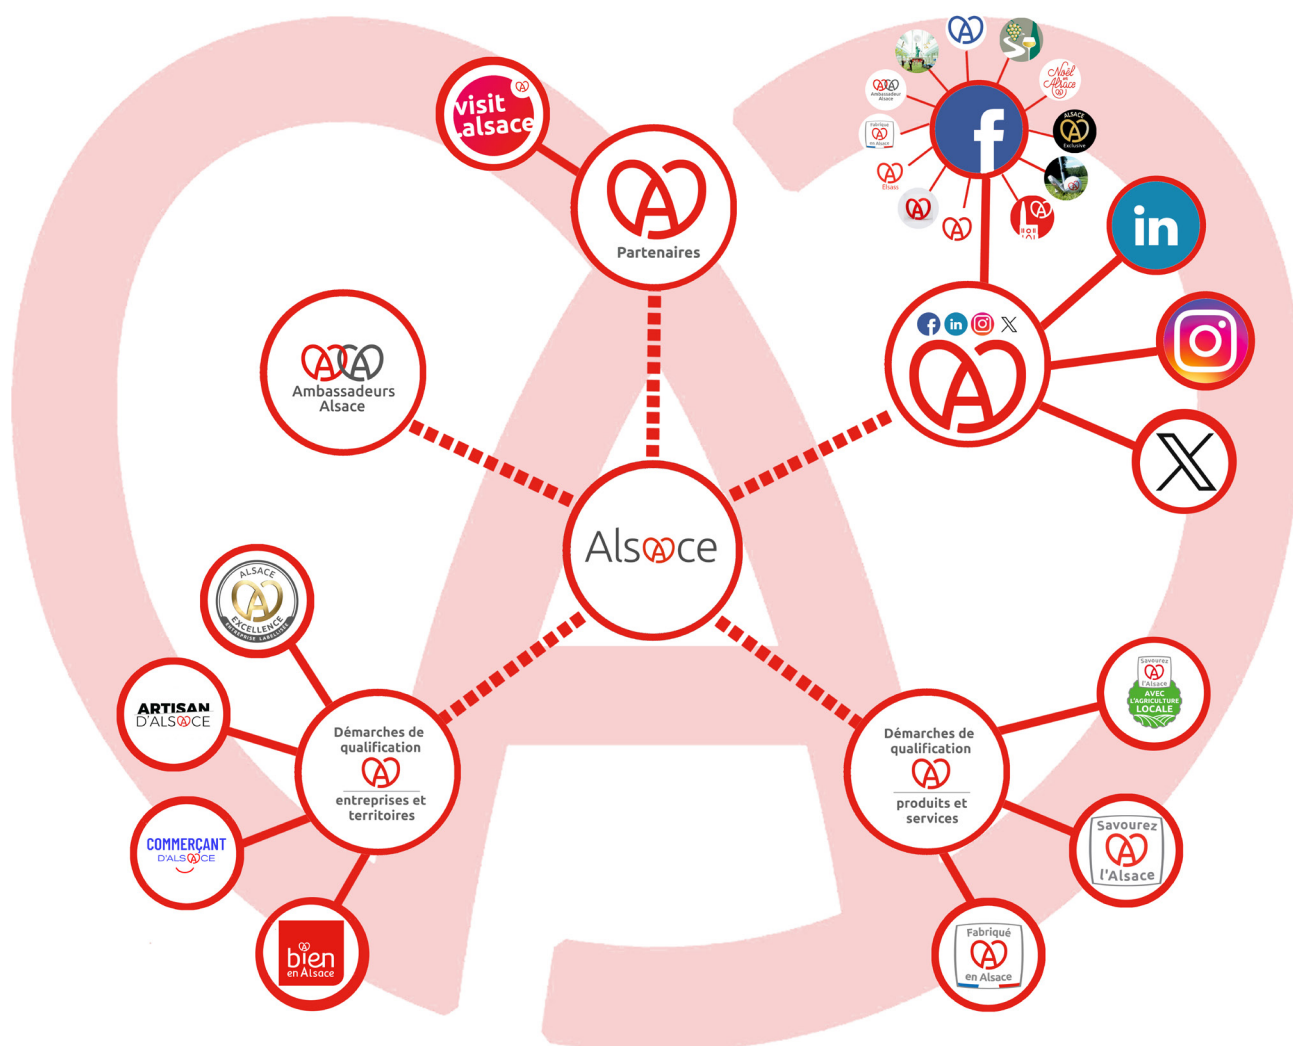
visit alsace

Partenaires

Ambassadeurs Alsace

Alsace

Ambassadeurs Alsace

Noël en Alsace

ALSACE Exclusive

Fabriqué en Alsace

Elsass

in

ALSACE EXCELLENCE ENTREPRISE LABELLISÉE

ARTISAN D'ALSACE

COMMERÇANT D'ALSACE

bien en Alsace

Démarches de qualification

entreprises et territoires

Démarches de qualification

produits et services

Savourez l'Alsace AVEC L'AGRICULTURE LOCALE

Savourez l'Alsace

Fabriqué en Alsace